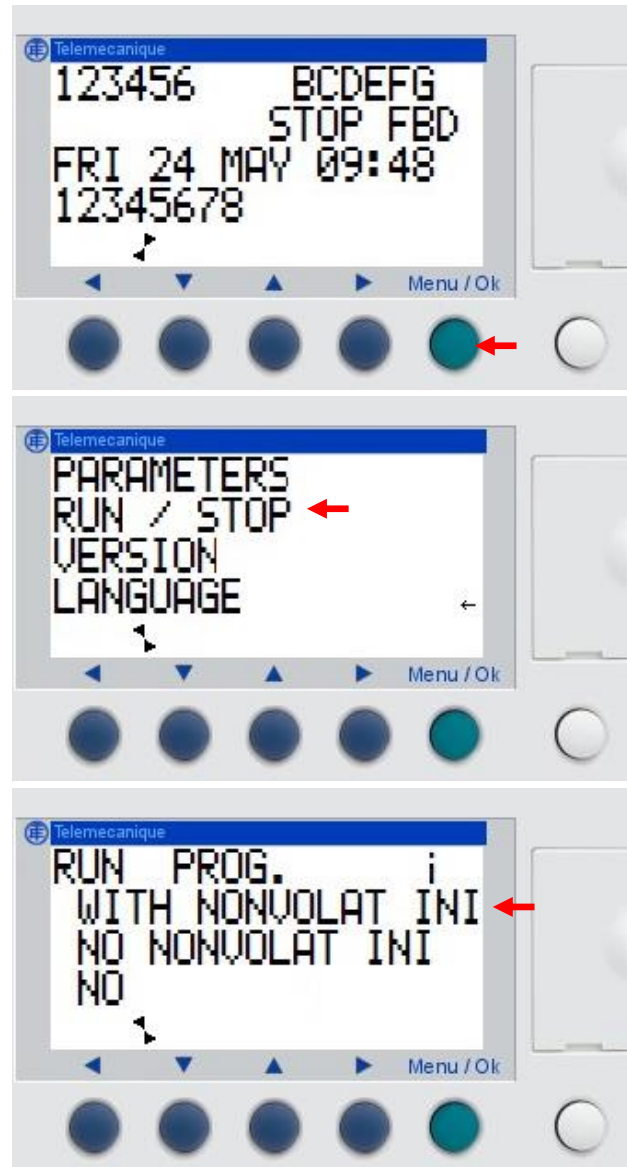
Telemecanique
123456 BCDEFG
STOP FBD
FRI 24 MAY 09:48
12345678
◄ ▼ ▲ ► Menu / Ok

Telemecanique
PARAMETERS
RUN / STOP
VERSION
LANGUAGE ←
◄ ▼ ▲ ► Menu / Ok

Telemecanique
RUN PROG. ¡
WITH NONVOLAT INI
NO NONVOLAT INI
NO
◄ ▼ ▲ ► Menu / Ok